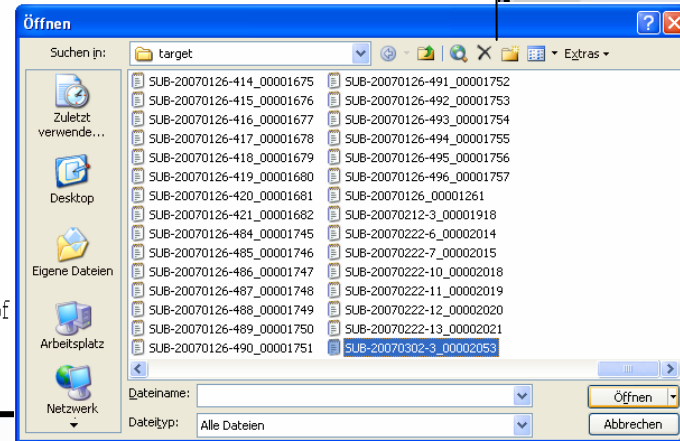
Öffnen

Suchen in: target

Extras

Zuletzt verwende...

Desktop

Eigene Dateien

Arbeitsplatz

Netzwerk

SUB-20070126-414_00001675
SUB-20070126-415_00001676
SUB-20070126-416_00001677
SUB-20070126-417_00001678
SUB-20070126-418_00001679
SUB-20070126-419_00001680
SUB-20070126-420_00001681
SUB-20070126-421_00001682
SUB-20070126-484_00001745
SUB-20070126-485_00001746
SUB-20070126-486_00001747
SUB-20070126-487_00001748
SUB-20070126-488_00001749
SUB-20070126-489_00001750
SUB-20070126-490_00001751

SUB-20070126-491_00001752
SUB-20070126-492_00001753
SUB-20070126-493_00001754
SUB-20070126-494_00001755
SUB-20070126-495_00001756
SUB-20070126-496_00001757
SUB-20070126_00001261
SUB-20070212-3_00001918
SUB-20070222-6_00002014
SUB-20070222-7_00002015
SUB-20070222-10_00002018
SUB-20070222-11_00002019
SUB-20070222-12_00002020
SUB-20070222-13_00002021
SUB-20070302-3_00002053

Dateiname:

Dateityp: Alle Dateien

Öffnen

Abbrechen

of